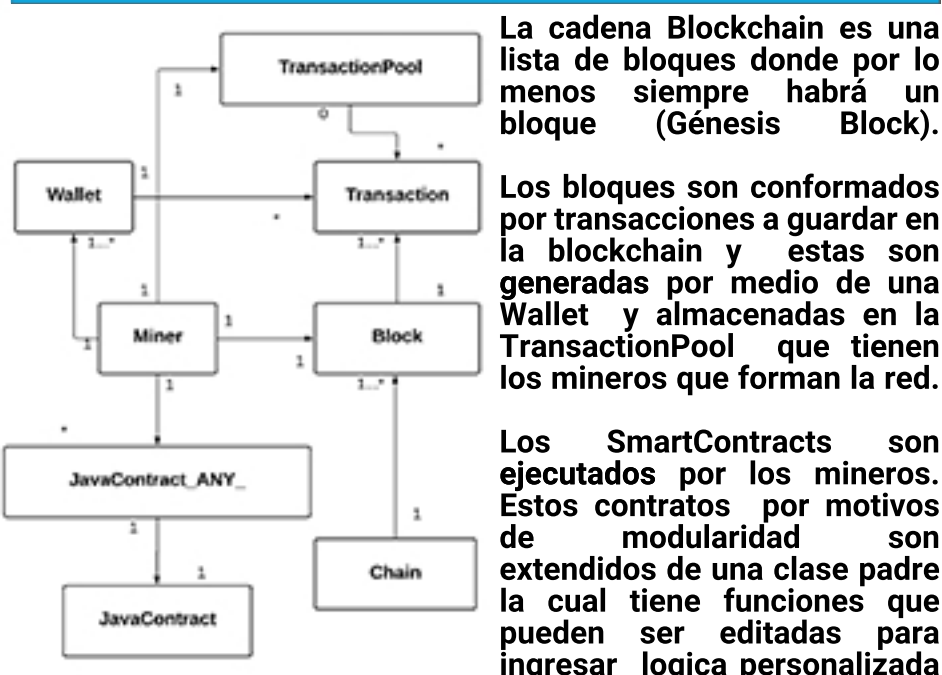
TransactionPool

1

0

\*

Wallet

1

Transaction

\*

1...\*

1...\*

1

1

Miner

1

Block

1

1

1

1...\*

\*

JavaContract_ANY_

1

1

1

Chain

JavaContract

La cadena Blockchain es una lista de bloques donde por lo menos siempre habrá un bloque (Génesis Block).

Los bloques son conformados por transacciones a guardar en la blockchain y estas son generadas por medio de una Wallet y almacenadas en la TransactionPool que tienen los mineros que forman la red.

Los SmartContracts son ejecutados por los mineros. Estos contratos por motivos de modularidad son extendidos de una clase padre la cual tiene funciones que pueden ser editadas para ingresar logica personalizada